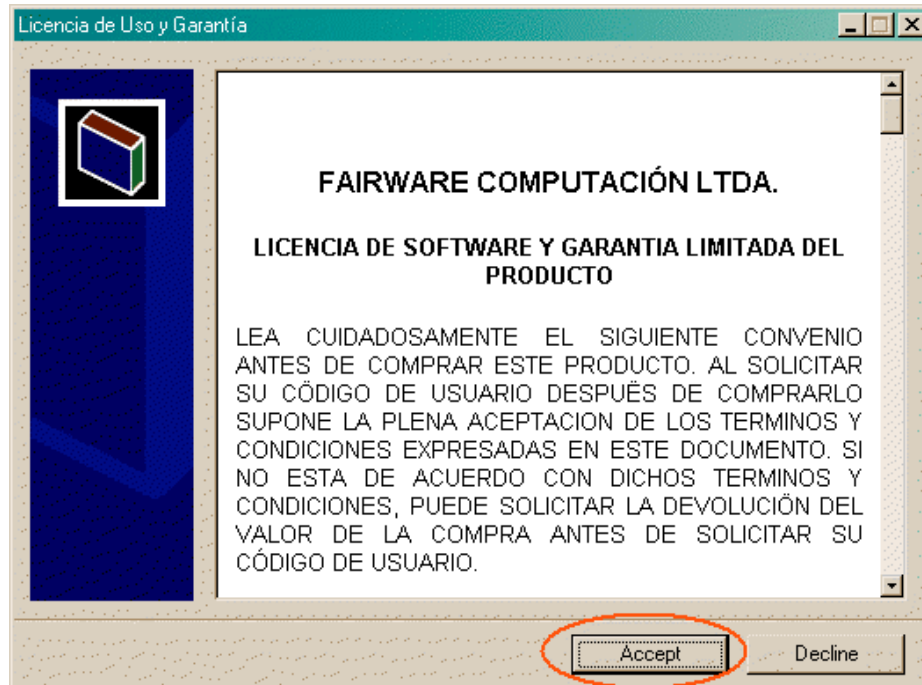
Licencia de Uso y Garantía

FAIRWARE COMPUTACIÓN LTDA.

LICENCIA DE SOFTWARE Y GARANTIA LIMITADA DEL PRODUCTO

LEA CUIDADOSAMENTE EL SIGUIENTE CONVENIO ANTES DE COMPRAR ESTE PRODUCTO. AL SOLICITAR SU CÖDIGO DE USUARIO DESPUËS DE COMPRARLO SUPONE LA PLENA ACEPTACION DE LOS TERMINOS Y CONDICIONES EXPRESADAS EN ESTE DOCUMENTO. SI NO ESTA DE ACUERDO CON DICHOS TERMINOS Y CONDICIONES, PUEDE SOLICITAR LA DEVOLUCIÖN DEL VALOR DE LA COMPRA ANTES DE SOLICITAR SU CÓDIGO DE USUARIO.

Accept

Decline